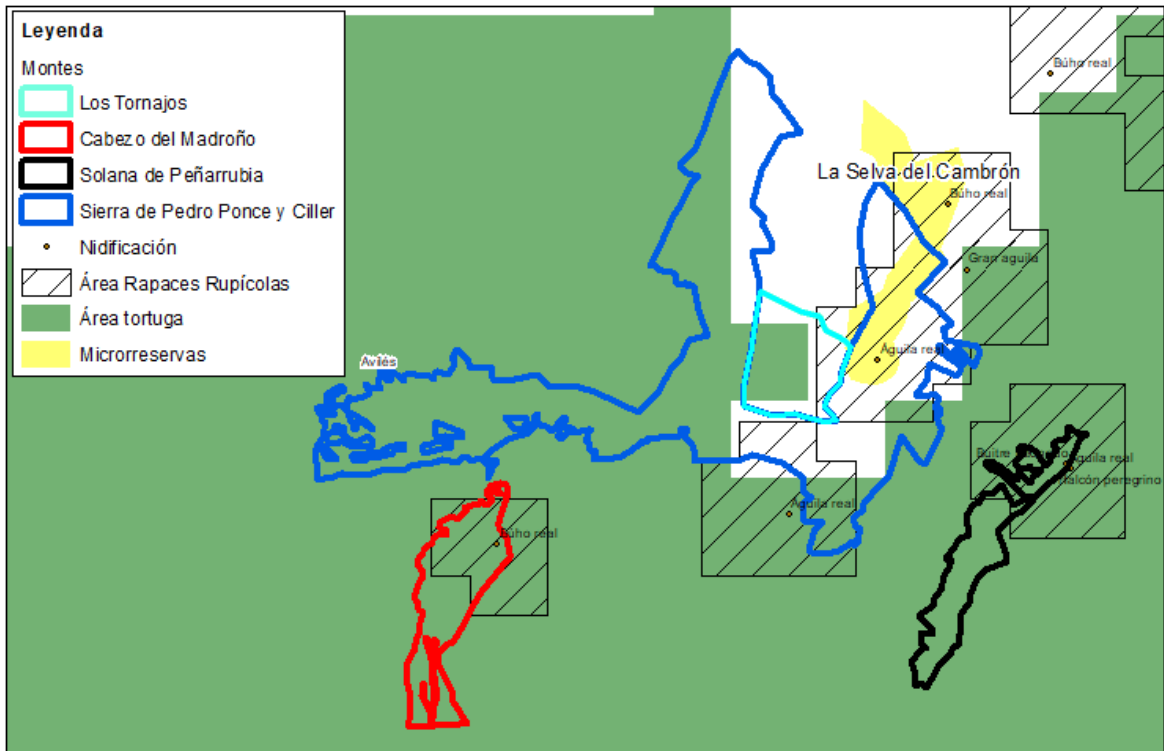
Leyenda
Montes
Los Tornajos
Cabezo del Madroño
Solana de Peñarrubia
Sierra de Pedro Ponce y Ciller
Nidificación
Área Rapaces Rupícolas
Área tortuga
Microrreservas

Búho real
La Selva del Cambrón
Búho real
Gran águila
Águila real
Avilés
Buitre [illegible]
Águila real
Halcón peregrino
Águila real
Búho real